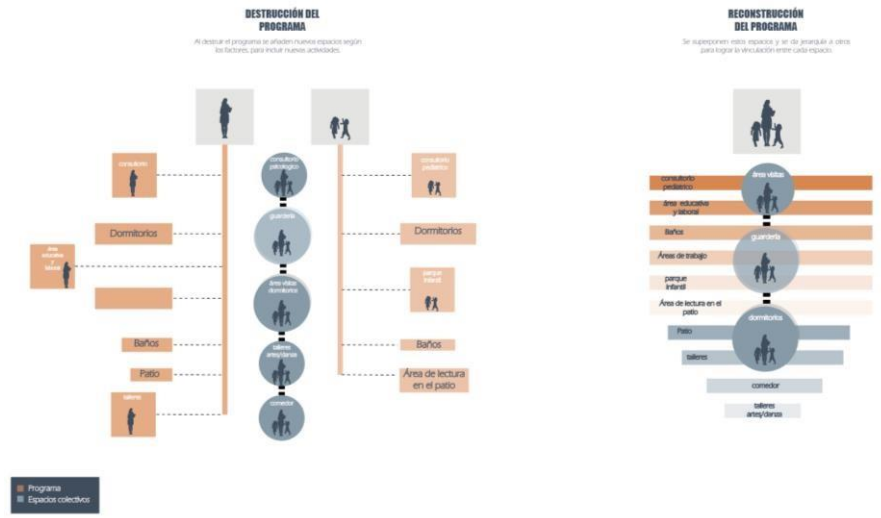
DESTRUCCIÓN DEL PROGRAMA

Al destruir el programa se añaden nuevos espacios según los factores, para incluir nuevas actividades.

consultorio

Dormitorios

área educativa y laboral

Baños

Patio

talleres

consultorio psicológico

guardería

área visitas dormitorios

talleres artes/danza

comedor

consultorio pediatrico

Dormitorios

parque infantil

Baños

Área de lectura en el patio

RECONSTRUCCIÓN DEL PROGRAMA

Se superponen estos espacios y se da jerarquía a otros para lograr la vinculación entre cada espacio.

consultorio pediatrico

área visitas

área educativa y laboral

Baños

guardería

Áreas de trabajo

parque infantil

Área de lectura en el patio

dormitorios

Patio

talleres

comedor

talleres artes/danza

Programa

Espacios colectivos